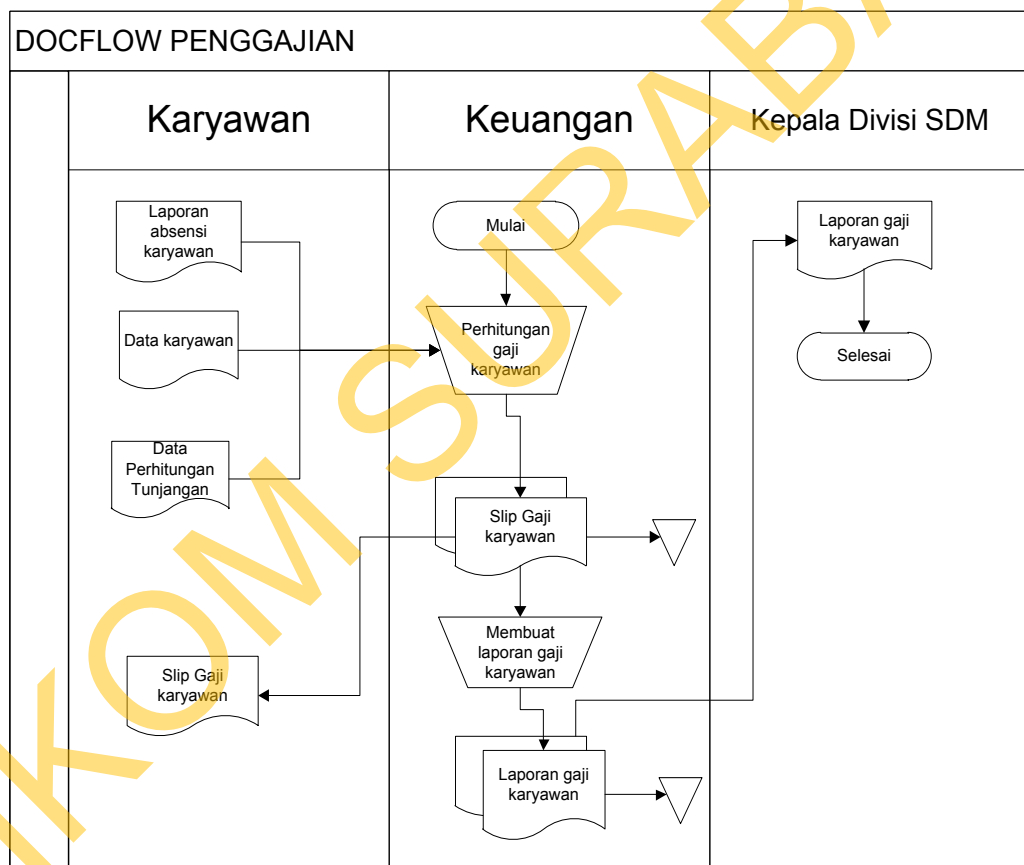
DOCFLOW PENGGAJIAN

Karyawan

Keuangan

Kepala Divisi SDM

Laporan absensi karyawan

Data karyawan

Data Perhitungan Tunjangan

Slip Gaji karyawan

Mulai

Perhitungan gaji karyawan

Slip Gaji karyawan

Membuat laporan gaji karyawan

Laporan gaji karyawan

Laporan gaji karyawan

Selesai

IKOM SURABAYA